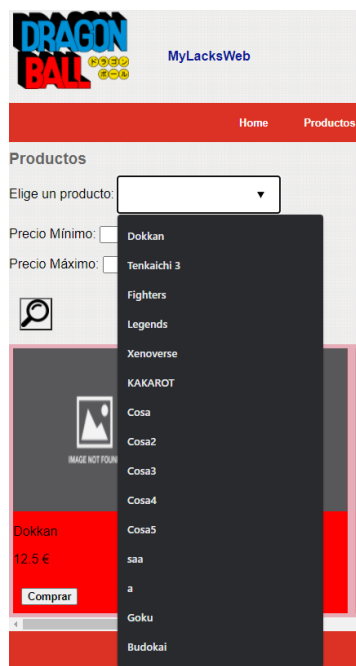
DRAGON BALL ドラゴンボール

MyLacksWeb

Home Productos

Productos

Elige un producto: ▼

Precio Mínimo:

Precio Máximo:

Dokkan
Tenkaichi 3
Fighters
Legends
Xenoverse
KAKAROT
Cosa
Cosa2
Cosa3
Cosa4
Cosa5
saa
a
Goku
Budokai

IMAGE NOT FOUN

Dokkan

12.5 €

Comprar